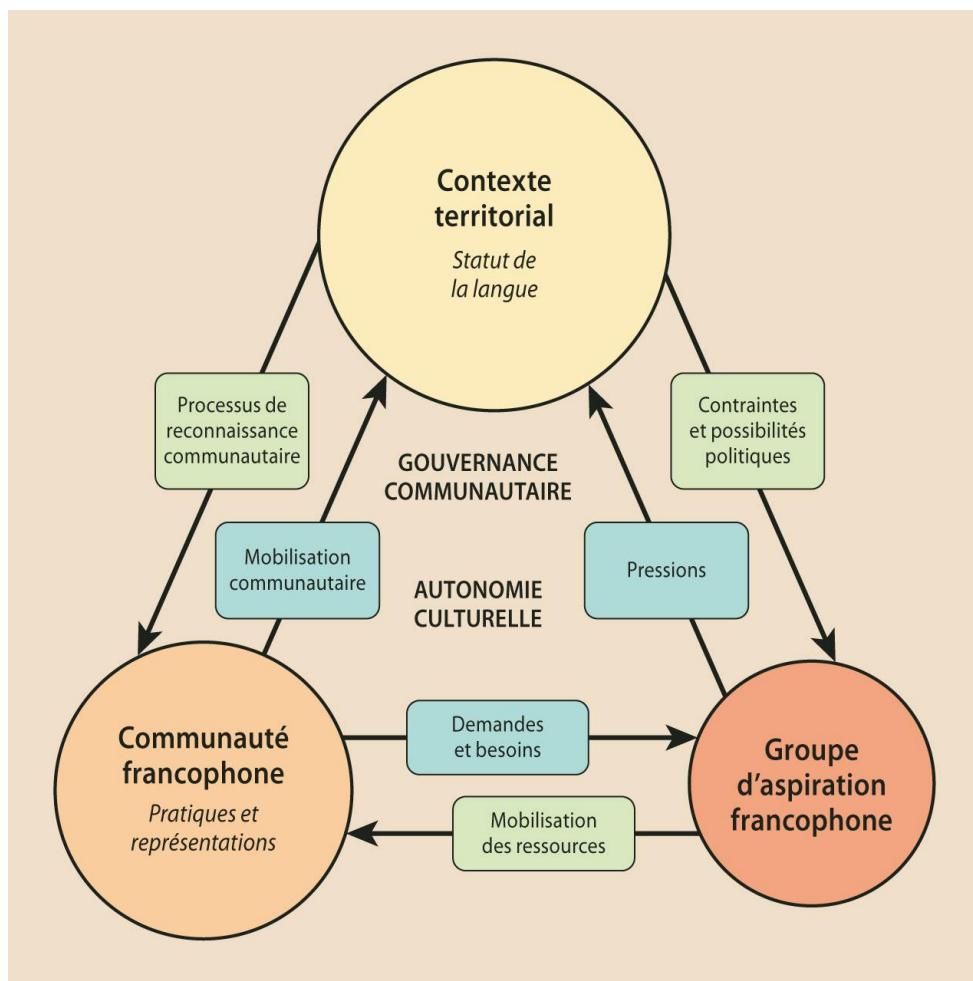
Contexte territorial

Statut de la langue

Processus de reconnaissance communautaire

Contraintes et possibilités politiques

GOUVERNANCE COMMUNAUTAIRE

Mobilisation communautaire

AUTONOMIE CULTURELLE

Pressions

Communauté francophone

Pratiques et représentations

Demandes et besoins

Groupe d'aspiration francophone

Mobilisation des ressources